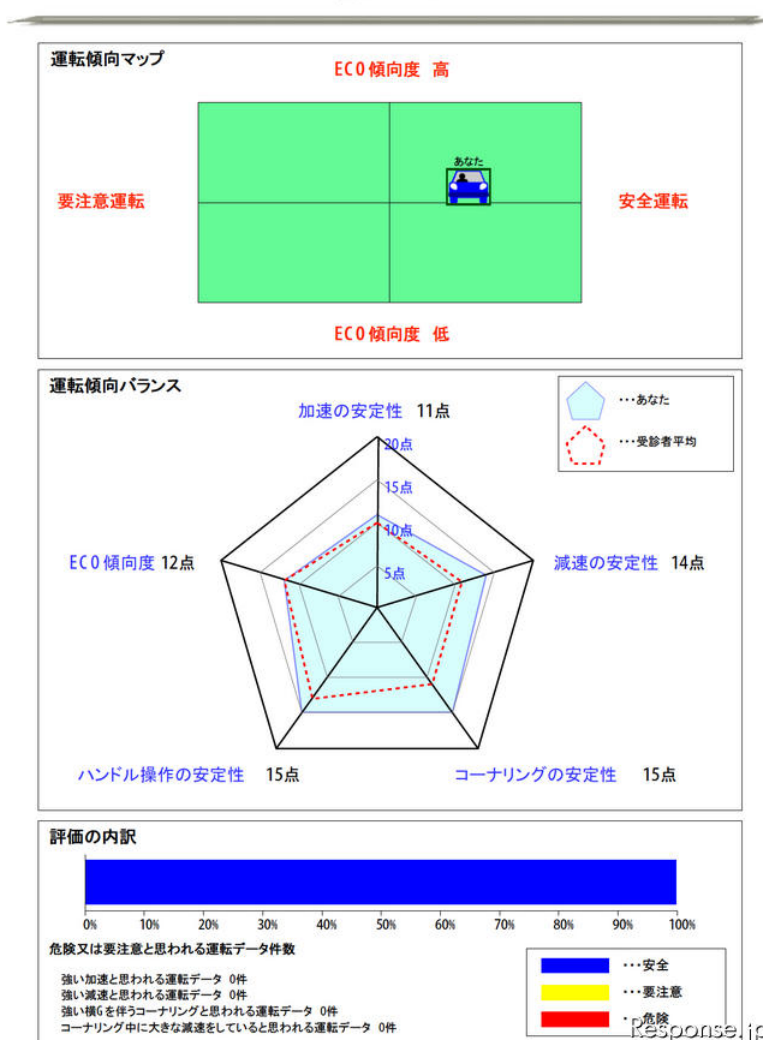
運転傾向マップ

ECO 傾向度 高

要注意運転

あなた

安全運転

ECO 傾向度 低

運転傾向バランス

・・・あなた

・・・受診者平均

加速の安定性 11点

20点

15点

10点

5点

ECO 傾向度 12点

減速の安定性 14点

ハンドル操作の安定性 15点

コーナリングの安定性 15点

評価の内訳

0% 10% 20% 30% 40% 50% 60% 70% 80% 90% 100%

危険又は要注意と思われる運転データ件数

強い加速と思われる運転データ 0件
強い減速と思われる運転データ 0件
強い横Gを伴うコーナリングと思われる運転データ 0件
コーナリング中に大きな減速をしていると思われる運転データ 0件

・・・安全
・・・要注意
・・・危険

Response.jp